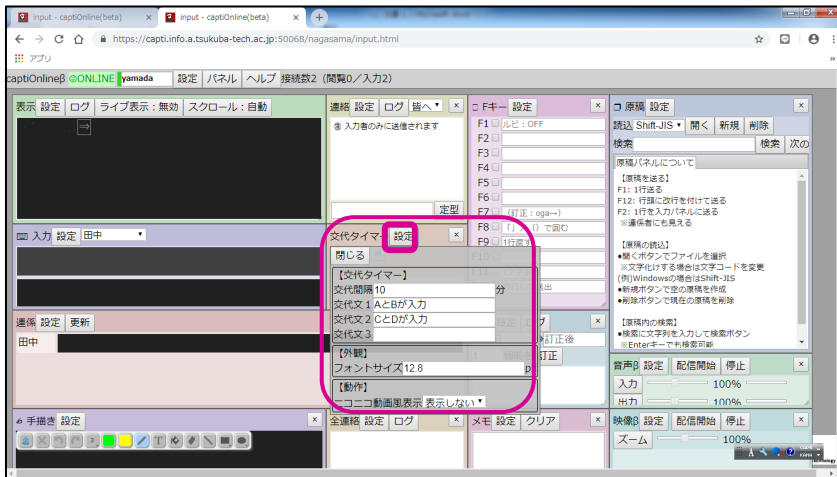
input - captiOnline(beta)
input - captiOnline(beta)
https://capti.info.a.tsukuba-tech.ac.jp:50068/nagasama/input.html
アプリ

captiOnlineβ ◎ONLINE yamada 設定 パネル ヘルプ 接続数2 (閲覧0／入力2)

表示 設定 ログ ライブ表示：無効 スクロール：自動

連絡 設定 ログ 皆へ
① 入力者のみに送信されます
定型

Fキー 設定
F1 ルビ：OFF
F2
F3
F4
F5
F6
F7 (訂正：oga→)
F8 「」（）で囲む
F9 1行戻す

原稿 設定
読込 Shift-JIS 開く 新規 削除
検索 検索 次の
原稿パネルについて
【原稿を送る】
F1: 1行送る
F12: 行頭に改行を付けて送る
F2: 1行を入力パネルに送る
※連係者にも見える

【原稿の読込】
●開くボタンでファイルを選択
※文字化けする場合は文字コードを変更
(例)Windowsの場合はShift-JIS
●新規ボタンで空の原稿を作成
●削除ボタンで現在の原稿を削除

【原稿内の検索】
●検索に文字列を入力して検索ボタン
※Enterキーでも検索可能

入力 設定 田中

交代タイマー 設定
閉じる
【交代タイマー】
交代間隔 10 分
交代文1 AとBが入力
交代文2 CとDが入力
交代文3
【外観】
フォントサイズ 12.8 px
【動作】
ニコニコ動画風表示 表示しない

連係 設定 更新
田中

訂正後
訂正

音声β 設定 配信開始 停止
入力 100%
出力 100%

手描き 設定
全連絡 設定 ログ
メモ 設定 クリア
映像β 設定 配信開始 停止
ズーム 100%